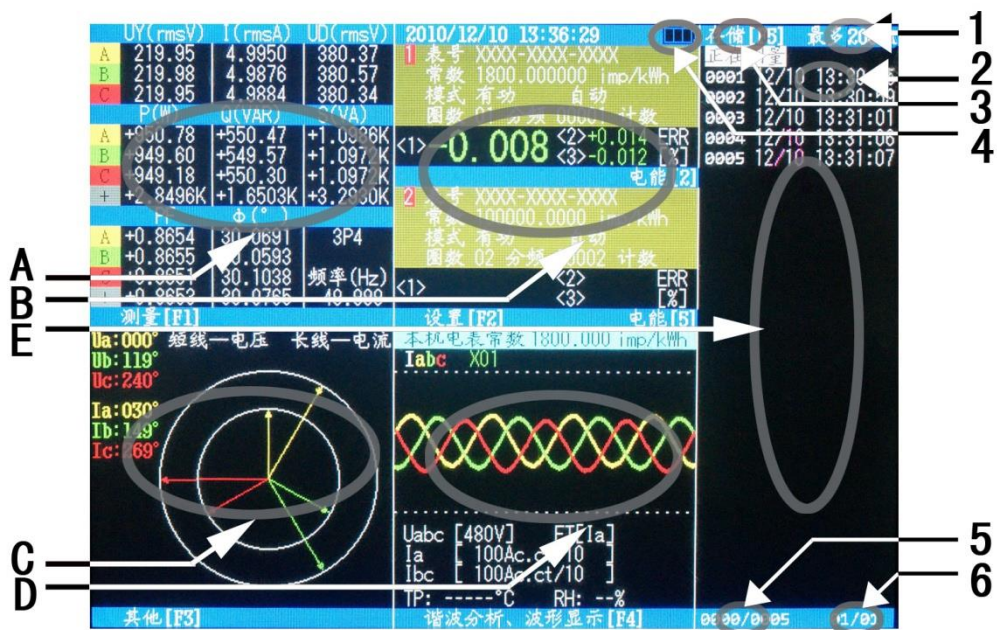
| | UY(rmsV) | I(rmsA) | UD(rmsV) |
|---|---|---|---|
| A | 219.95 | 4.9950 | 380.37 |
| B | 219.98 | 4.9876 | 380.57 |
| C | 219.95 | 4.9884 | 380.34 |

| | P(W) | Q(VAR) | S(VA) |
|---|---|---|---|
| A | +950.78 | +550.47 | +1.0986K |
| B | 949.60 | +549.57 | +1.0972K |
| C | 949.18 | +550.30 | +1.0972K |
| + | +2.8496K | +1.6503K | +3.2930K |

| | PF | Φ(°) | |
|---|---|---|---|
| A | +0.8654 | 30.0691 | 3P4 |
| B | +0.8655 | 30.0593 | |
| C | +0.8651 | 30.1038 | 频率(Hz) |
| + | +0.8653 | 30.0765 | 40.000 |

测量[F1]

2010/12/10 13:36:29
1 表号 XXXX-XXXX-XXXX
常数 1800.000000 imp/kWh
模式 有功 自动
圈数 01 分频 00001 计数
<1> -0.008 <2>+0.014 ERR <3>-0.012 [%]
电能[2]
2 表号 XXXX-XXXX-XXXX
常数 100000.0000 imp/kWh
模式 有功 自动
圈数 02 分频 00002 计数
<1> <2> ERR <3> [%]
设置[F2] 电能[5]

存储[05] 最多20
正在测量
0001 12/10 13:30:
0002 12/10 13:30:55
0003 12/10 13:31:01
0004 12/10 13:31:06
0005 12/10 13:31:07

Ua:000° 短线—电压 长线—电流
Ub:119°
Uc:240°
Ia:030°
Ib:149°
Ic:269°

其他[F3]

本机电表常数 1800.000 imp/kWh
Iabc X01
Uabc [480V] FT[Ia]
Ia [ 100Ac.ct/10 ]
Ibc [ 100Ac.ct/10 ]
TP: -----°C RH: --%
谐波分析、波形显示[F4]

0000/0005 01/00

1
2
3
4
5
6
A
B
C
D
E